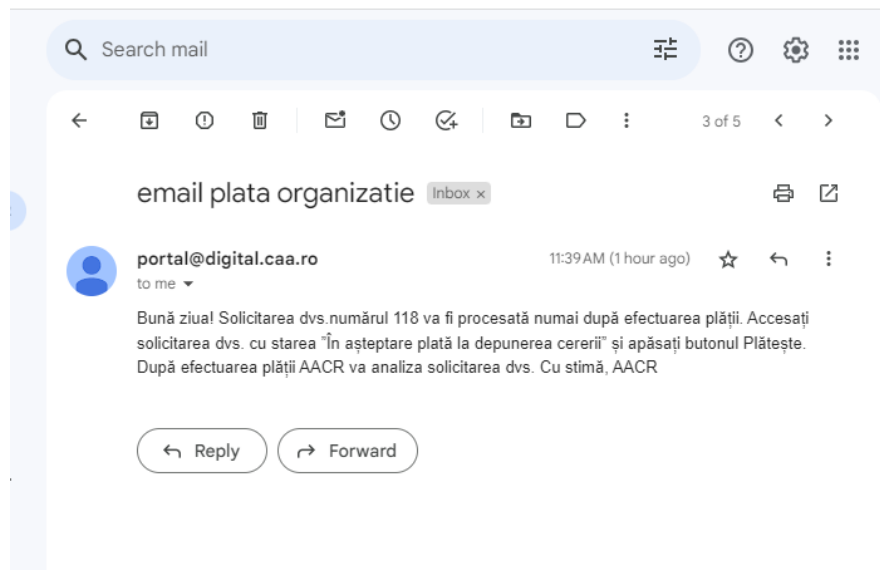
Search mail

3 of 5

email plata organizatie Inbox ×

portal@digital.caa.ro
to me

11:39 AM (1 hour ago)

Bună ziua! Solicitarea dvs.numărul 118 va fi procesată numai după efectuarea plății. Accesați solicitarea dvs. cu starea "În așteptare plată la depunerea cererii" și apăsați butonul Plătește. După efectuarea plății AACR va analiza solicitarea dvs. Cu stimă, AACR

Reply
Forward